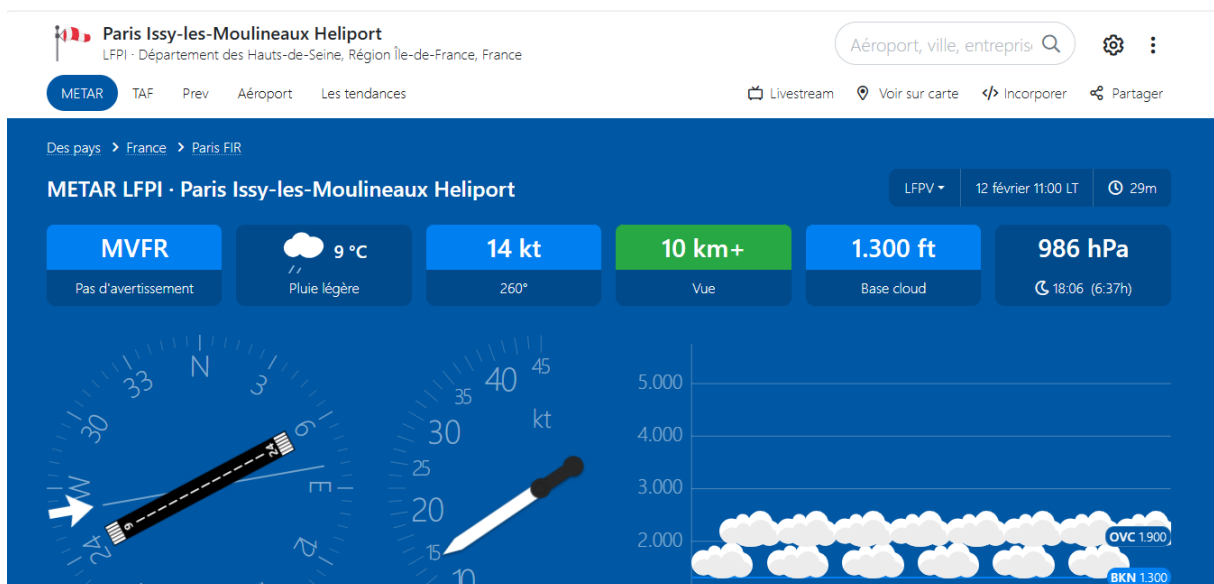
Paris Issy-les-Moulineaux Heliport
LFPI · Département des Hauts-de-Seine, Région Île-de-France, France

Aéroport, ville, entrepris

METAR TAF Prev Aéroport Les tendances

Livestream Voir sur carte Incorporer Partager

Des pays > France > Paris FIR

METAR LFPI · Paris Issy-les-Moulineaux Heliport

LFPV 12 février 11:00 LT 29m

MVFR
Pas d'avertissement

9 °C
Pluie légère

14 kt
260°

10 km+
Vue

1.300 ft
Base cloud

986 hPa
18:06 (6:37h)

N 3 6 E 12 24 W 30 33

24 6

45 40 kt 35 30 25 20 15 10

5.000
4.000
3.000
2.000

OVC 1.900
BKN 1.300